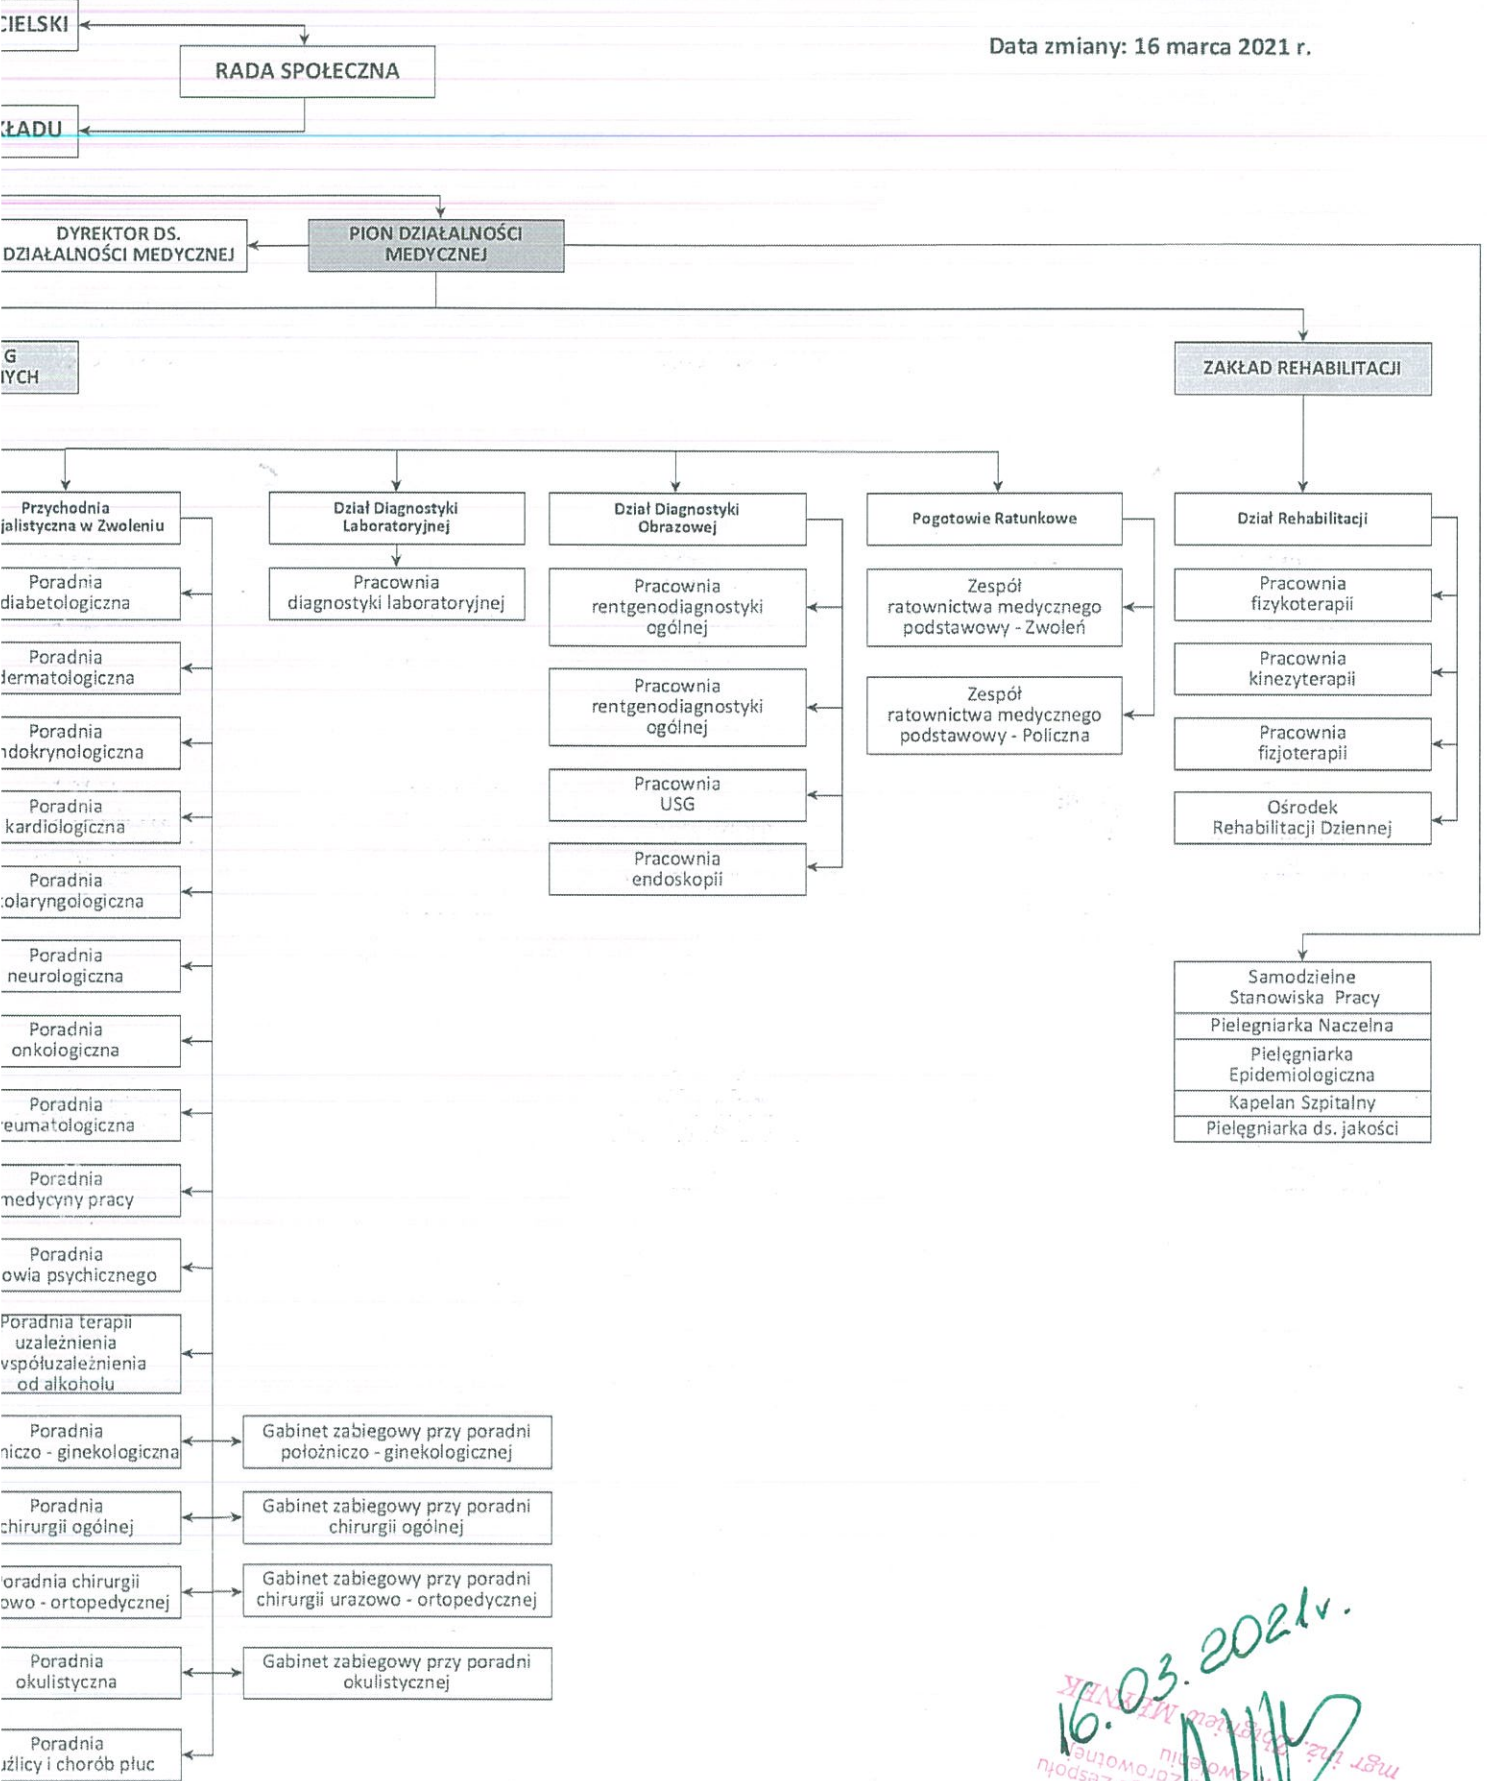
CIELSKI

RADA SPOŁECZNA

Data zmiany: 16 marca 2021 r.

ŁADU

DYREKTOR DS. DZIAŁALNOŚCI MEDYCZNEJ

PION DZIAŁALNOŚCI MEDYCZNEJ

G
YCH

ZAKŁAD REHABILITACJI

Przychodnia jalistyczna w Zwoleniu

Poradnia diabetologiczna

Poradnia lermatologiczna

Poradnia ndokrynologiczna

Poradnia kardiologiczna

Poradnia olaryngologiczna

Poradnia neurologiczna

Poradnia onkologiczna

Poradnia eumatologiczna

Poradnia medycyny pracy

Poradnia owia psychicznego

Poradnia terapii uzależnienia współuzależnienia od alkoholu

Poradnia niczo - ginekologiczna

Poradnia chirurgii ogólnej

oradnia chirurgii owo - ortopedycznej

Poradnia okulistyczna

Poradnia ıźlicy i chorób płuc

Dział Diagnostyki Laboratoryjnej

Pracownia diagnostyki laboratoryjnej

Gabinet zabiegowy przy poradni położniczo - ginekologicznej

Gabinet zabiegowy przy poradni chirurgii ogólnej

Gabinet zabiegowy przy poradni chirurgii urazowo - ortopedycznej

Gabinet zabiegowy przy poradni okulistycznej

Dział Diagnostyki Obrazowej

Pracownia rentgenodiagnostyki ogólnej

Pracownia rentgenodiagnostyki ogólnej

Pracownia USG

Pracownia endoskopii

Pogotowie Ratunkowe

Zespół ratownictwa medycznego podstawowy - Zwoleń

Zespół ratownictwa medycznego podstawowy - Policzna

Dział Rehabilitacji

Pracownia fizykoterapii

Pracownia kinezyterapii

Pracownia fizjoterapii

Ośrodek Rehabilitacji Dziennej

Samodzielne Stanowiska Pracy

Pielęgniarka Naczelna

Pielęgniarka Epidemiologiczna

Kapelan Szpitalny

Pielęgniarka ds. jakości

16.03.2021r.

mgr inż. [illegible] MIERNIK
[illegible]